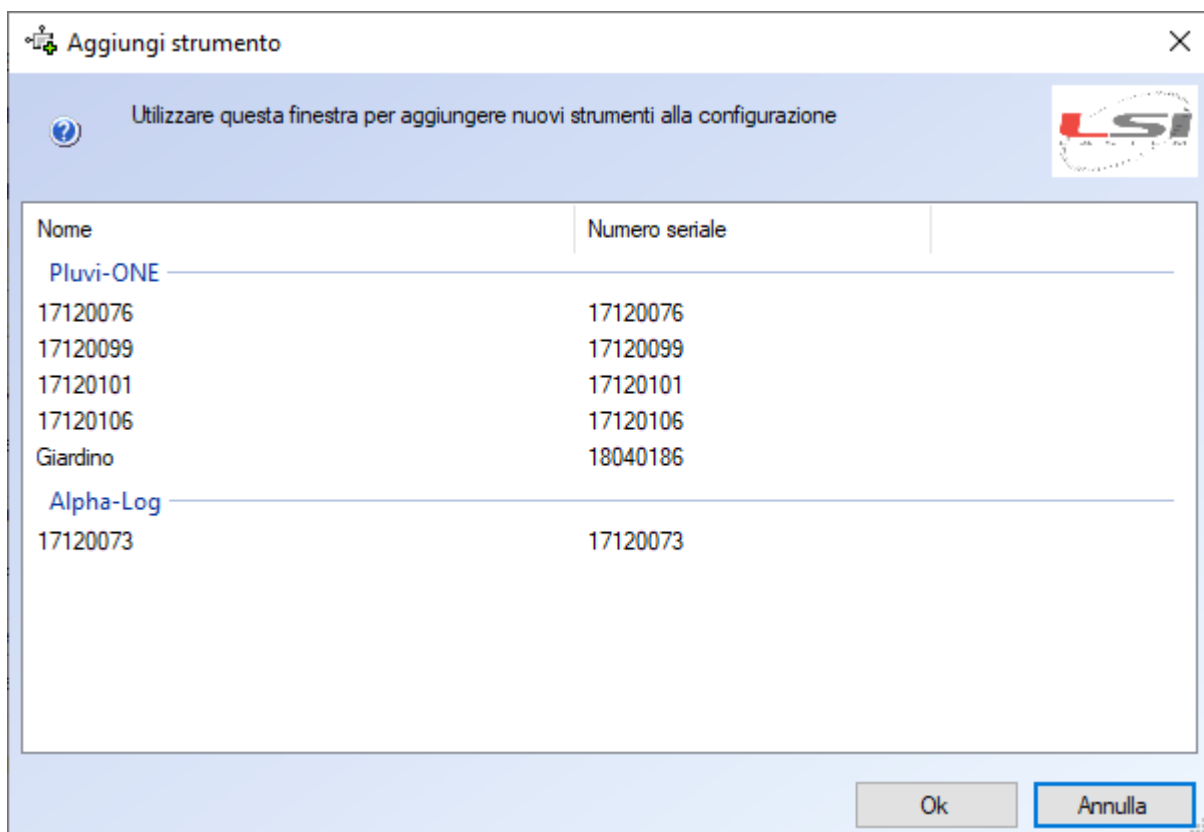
Aggiungi strumento

Utilizzare questa finestra per aggiungere nuovi strumenti alla configurazione

LSI

| Nome | Numero seriale |
|---|---|
| Pluvi-ONE | |
| 17120076 | 17120076 |
| 17120099 | 17120099 |
| 17120101 | 17120101 |
| 17120106 | 17120106 |
| Giardino | 18040186 |
| Alpha-Log | |
| 17120073 | 17120073 |

Ok
Annulla